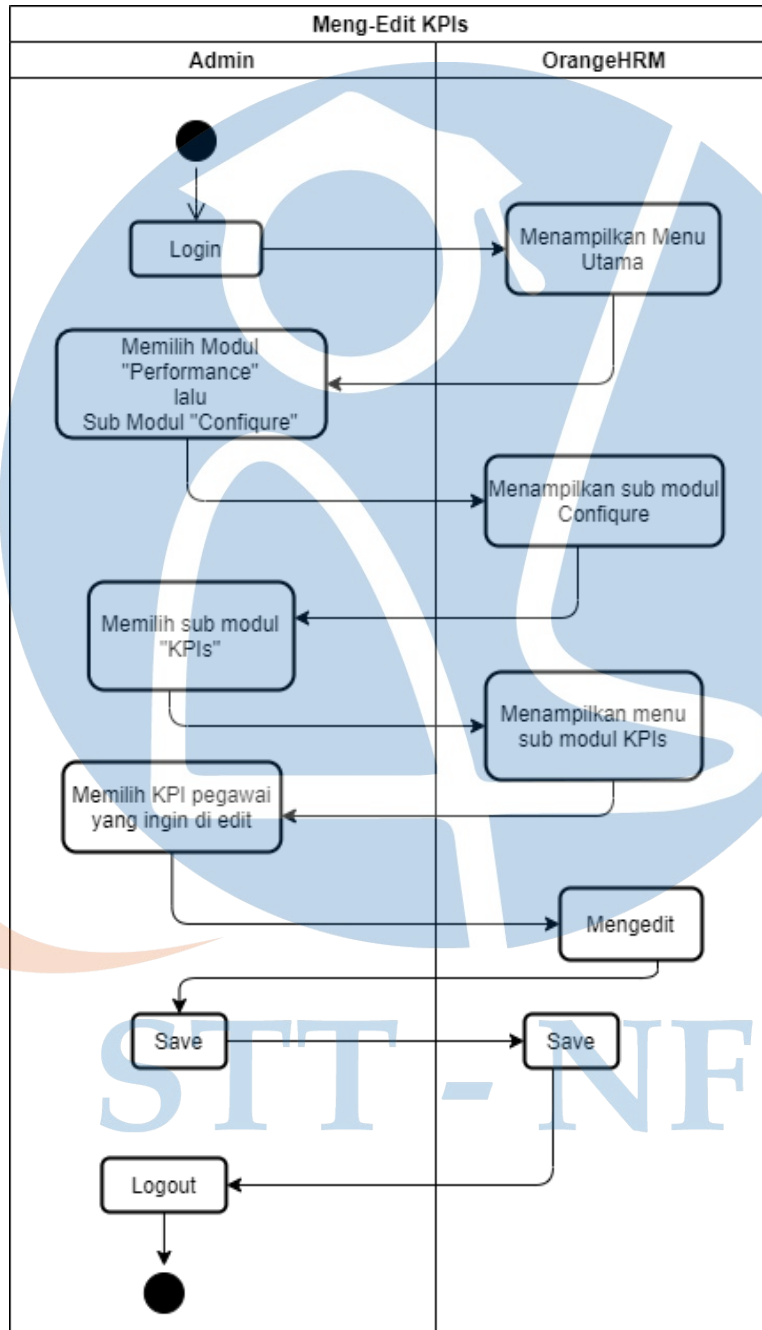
Meng-Edit KPIs

Admin

OrangeHRM

Login

Menampilkan Menu Utama

Memilih Modul "Performance" lalu Sub Modul "Configure"

Menampilkan sub modul Configure

Memilih sub modul "KPIs"

Menampilkan menu sub modul KPIs

Memilih KPI pegawai yang ingin di edit

Mengedit

Save

Save

Logout

STT - NF